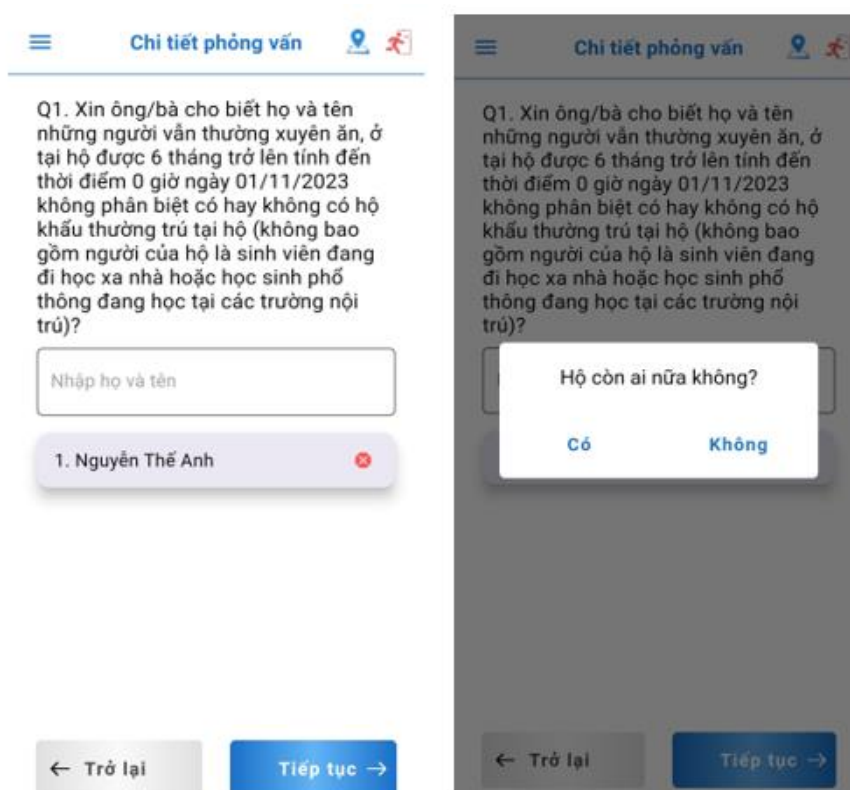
Chi tiết phỏng vấn

Q1. Xin ông/bà cho biết họ và tên những người vẫn thường xuyên ăn, ở tại hộ được 6 tháng trở lên tính đến thời điểm 0 giờ ngày 01/11/2023 không phân biệt có hay không có hộ khẩu thường trú tại hộ (không bao gồm người của hộ là sinh viên đang đi học xa nhà hoặc học sinh phổ thông đang học tại các trường nội trú)?

Nhập họ và tên

1. Nguyễn Thế Anh

← Trở lại

Tiếp tục →

Chi tiết phỏng vấn

Q1. Xin ông/bà cho biết họ và tên những người vẫn thường xuyên ăn, ở tại hộ được 6 tháng trở lên tính đến thời điểm 0 giờ ngày 01/11/2023 không phân biệt có hay không có hộ khẩu thường trú tại hộ (không bao gồm người của hộ là sinh viên đang đi học xa nhà hoặc học sinh phổ thông đang học tại các trường nội trú)?

Hộ còn ai nữa không?

Có

Không

← Trở lại

Tiếp tục →